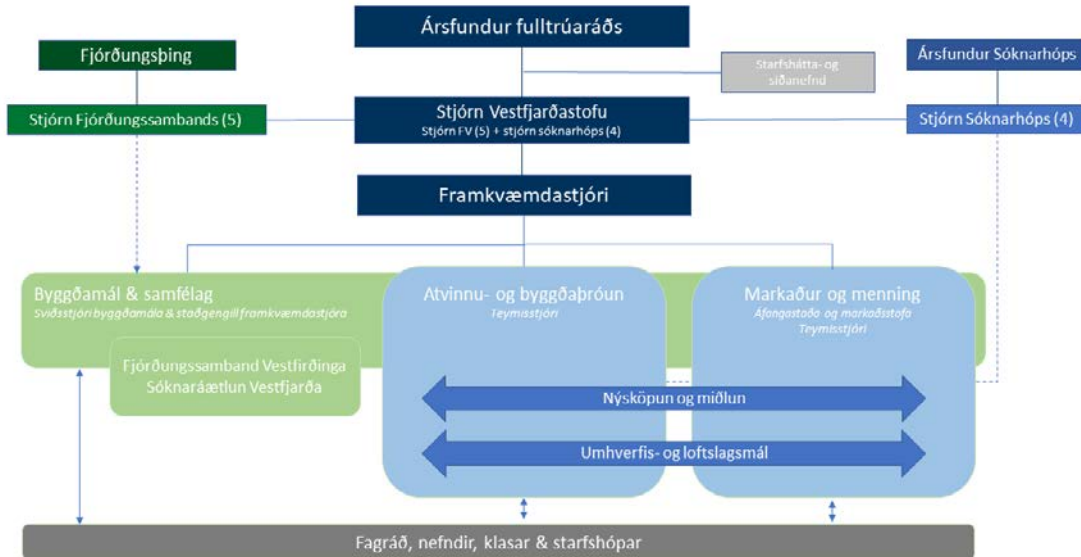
Ársfundur fulltrúaráðs

Fjórðungsþing

Starfshátta- og siðanefnd

Ársfundur Sóknarhóps

Stjórn Fjórðungssambands (5)

Stjórn Vestfjarðastofu
Stjórn FV (5) + stjórn sóknarhóps (4)

Stjórn Sóknarhóps (4)

Framkvæmdastjóri

Byggðamál & samfélag
Sviðsstjóri byggðamála & staðgengill framkvæmdastjóra

Atvinnu- og byggðaþróun
Teymisstjóri

Markaður og menning
Áfangastaða og markaðsstofa
Teymisstjóri

Fjórðungssamband Vestfirðinga
Sóknaráætlun Vestfjarða

Nýsköpun og miðlun

Umhverfis- og loftslagsmál

Fagráð, nefndir, klasar & starfshópar